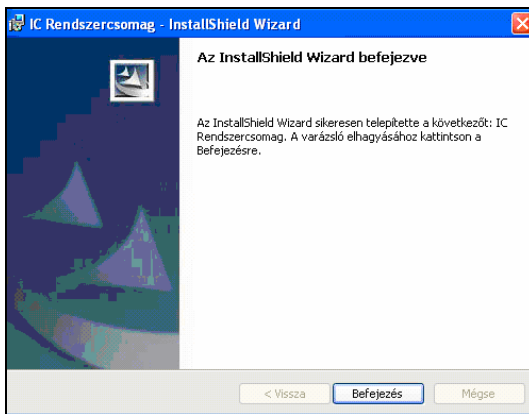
IC Rendszercsomag - InstallShield Wizard

Az InstallShield Wizard befejezve

Az InstallShield Wizard sikeresen telepítette a következőt: IC Rendszercsomag. A varázsló elhagyásához kattintson a Befejezésre.

< Vissza
Befejezés
Mégse